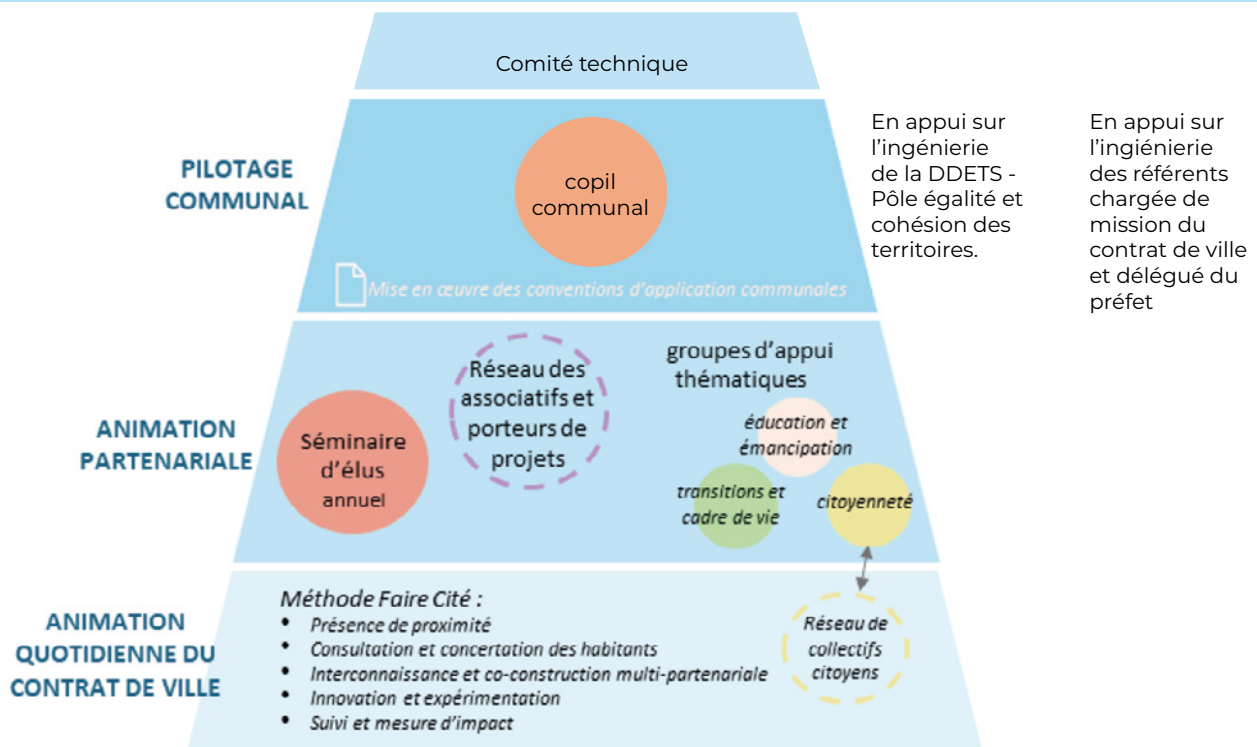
Comité technique

PILOTAGE COMMUNAL

copil communal

Mise en œuvre des conventions d'application communales

En appui sur l'ingénierie de la DDETS - Pôle égalité et cohésion des territoires.

En appui sur l'ingiénierie des référents chargée de mission du contrat de ville et délégué du préfet

ANIMATION PARTENARIALE

Séminaire d'élus annuel

Réseau des associatifs et porteurs de projets

groupes d'appui thématiques

éducation et émancipation

transitions et cadre de vie

citoyenneté

ANIMATION QUOTIDIENNE DU CONTRAT DE VILLE

Méthode Faire Cité :
• Présence de proximité
• Consultation et concertation des habitants
• Interconnaissance et co-construction multi-partenariale
• Innovation et expérimentation
• Suivi et mesure d'impact

Réseau de collectifs citoyens